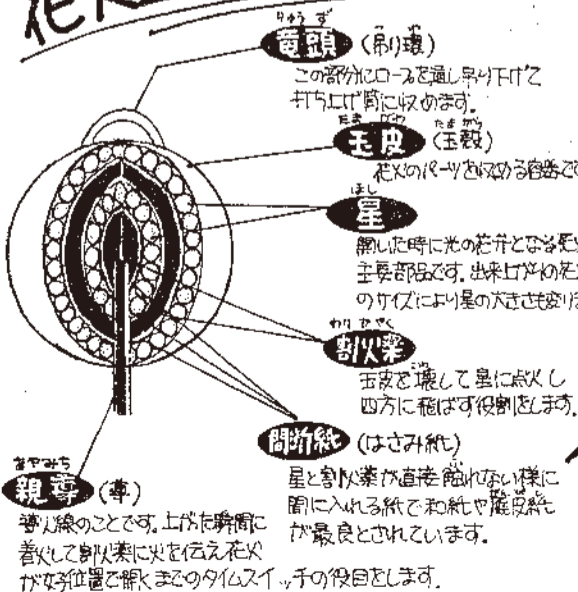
花火

りゅうず
竜頭（吊環）
この部分にロープを通し吊り下げて打ち上げ筒に収めます。

たま がわ　たま がら
玉皮（玉殻）
花火のパーツを収める容器で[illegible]

ほし
星
開いた時に光の花弁となる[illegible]主要部品です。出来上がりの花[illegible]のサイズにより星の大きさも変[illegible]

わり やく
割火薬
玉皮を壊して星に点火し四方に飛ばす役割をします。

間紙（はさみ紙）
星と割火薬が直接触れない様に間に入れる紙で和紙や防皮紙が最良とされています。

おやみち
親導（導）
導火線のことです。上がった瞬間に着火して割火薬に火を伝え花火が好位置で開くまでのタイムスイッチの役目をします。